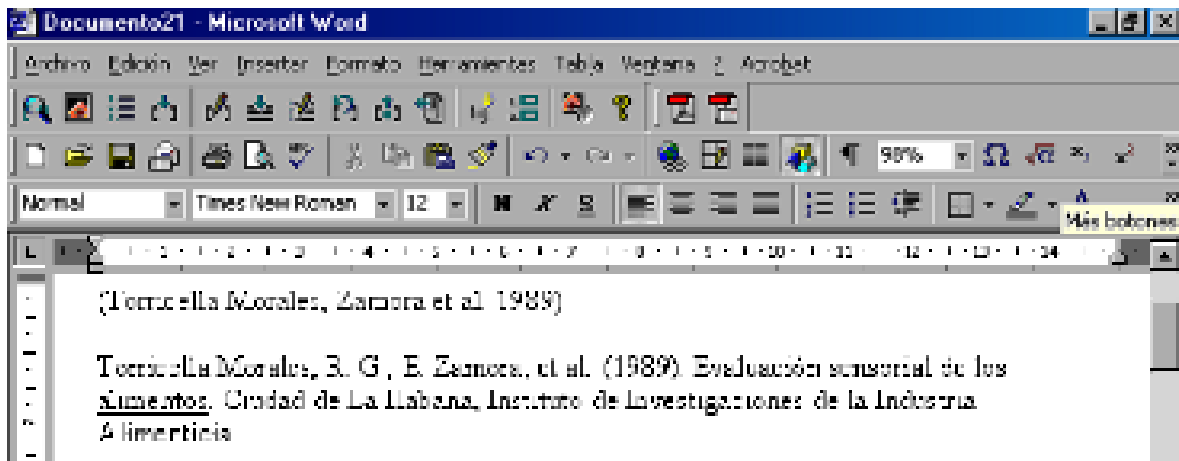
Documento21 - Microsoft Word

Archivo Edición Ver Insertar Formato Herramientas Tabla Ventana ? Acrobat

98%

Normal Times New Roman 12

Más botones

(Torricella Morales, Zamora et al. 1989)

Torricella Morales, R. G., E. Zamora, et al. (1989). Evaluación sensorial de los alimentos. Ciudad de La Habana, Instituto de Investigaciones de la Industria Alimenticia